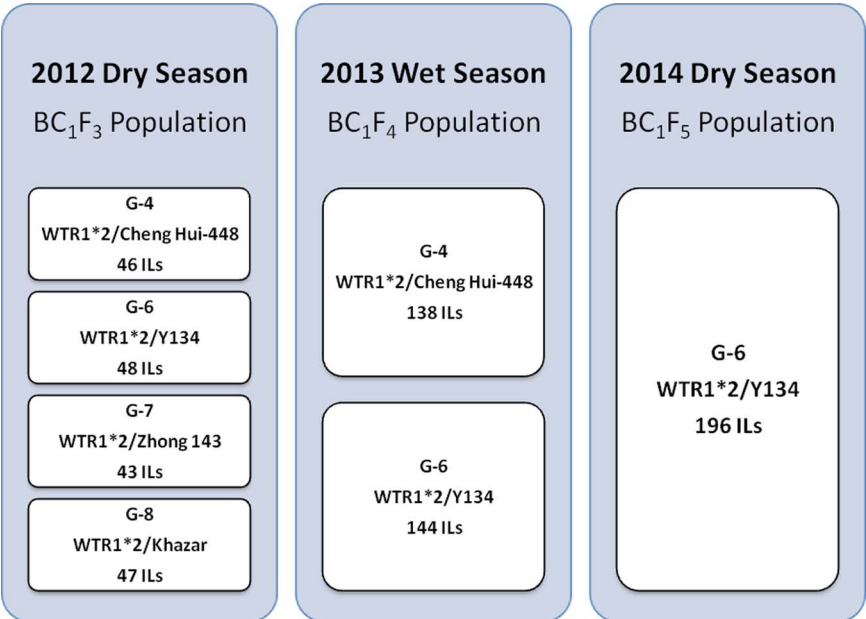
2012 Dry Season

$BC_1F_3$ Population

G-4
WTR1*2/Cheng Hui-448
46 ILs

G-6
WTR1*2/Y134
48 ILs

G-7
WTR1*2/Zhong 143
43 ILs

G-8
WTR1*2/Khazar
47 ILs

2013 Wet Season

$BC_1F_4$ Population

G-4
WTR1*2/Cheng Hui-448
138 ILs

G-6
WTR1*2/Y134
144 ILs

2014 Dry Season

$BC_1F_5$ Population

G-6
WTR1*2/Y134
196 ILs